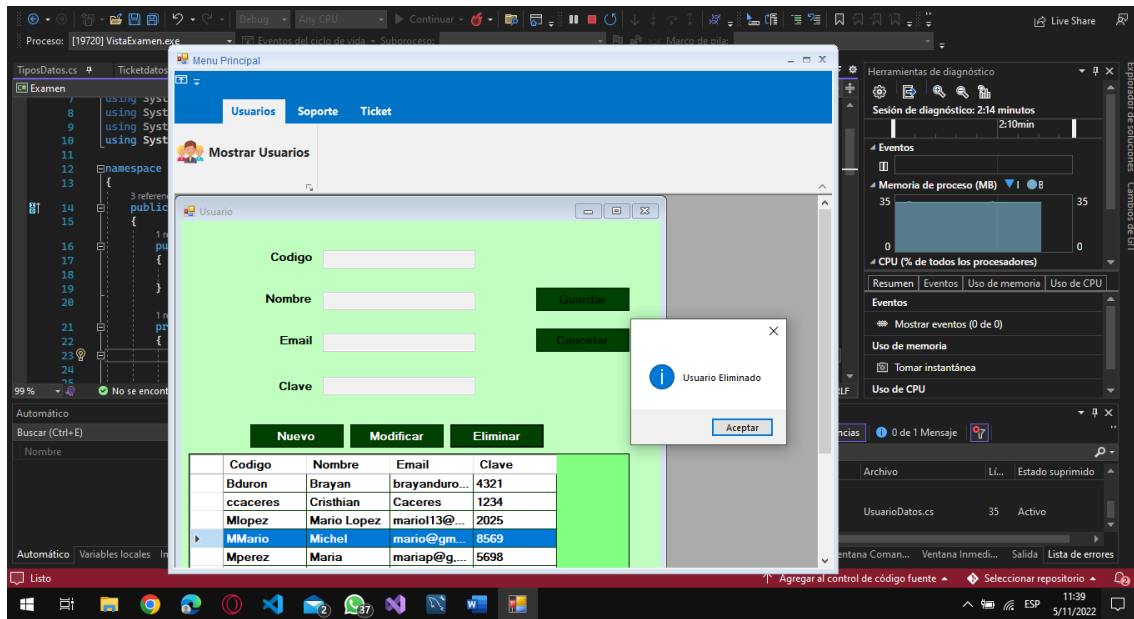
Debug Any CPU Continuar
Live Share
Proceso: [19720] VistaExamen.exe Eventos del ciclo de vida Subproceso: Marco de pila:
TiposDatos.cs Ticketdatos
Examen
7 using Syst
8 using Syst
9 using Syst
10 using Syst
11
12 namespace
13 {
3 referen
14 public
15 {
16 pu
17 {
18
19 }
20
21 pr
22 {
23
24
25
99 % No se encont
Automático
Buscar (Ctrl+E)
Nombre
Automático Variables locales
Menu Principal
Usuarios Soporte Ticket
Mostrar Usuarios
Usuario
Codigo
Nombre
Email
Clave
Guardar
Cancelar
Nuevo Modificar Eliminar

| | Codigo | Nombre | Email | Clave |
|---|---|---|---|---|
| | Bduron | Brayan | brayanduro... | 4321 |
| | ccaceres | Cristhian | Caceres | 1234 |
| | Mlopez | Mario Lopez | mariol13@... | 2025 |
| ▸ | MMario | Michel | mario@gm... | 8569 |
| | Mperez | Maria | mariap@g,... | 5698 |

Usuario Eliminado
Aceptar
Herramientas de diagnóstico
Sesión de diagnóstico: 2:14 minutos
2:10min
Eventos
Memoria de proceso (MB)
35 35
0 0
CPU (% de todos los procesadores)
Resumen Eventos Uso de memoria Uso de CPU
Eventos
Mostrar eventos (0 de 0)
Uso de memoria
Tomar instantánea
Uso de CPU
Explorador de soluciones Cambios de Git
0 de 1 Mensaje
Archivo Lí... Estado suprimido
UsuarioDatos.cs 35 Activo
Ventana Coman... Ventana Inmedi... Salida Lista de errores
Listo
Agregar al control de código fuente Seleccionar repositorio
ESP 11:39 5/11/2022